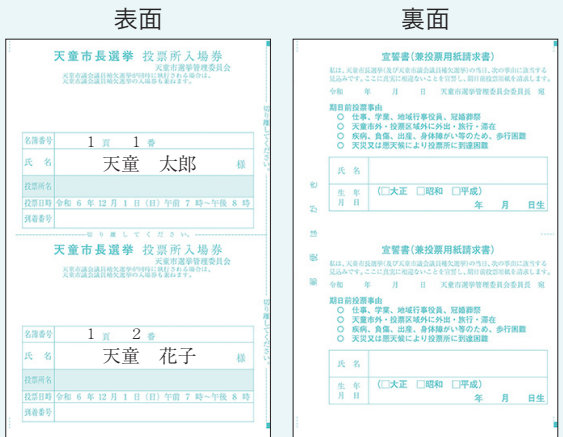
表面

天童市長選挙 投票所入場券
天童市選挙管理委員会
天童市議会議員補欠選挙が同時に執行される場合は、天童市議会議員補欠選挙の入場券も兼ねます。

| 名簿番号 | 1 頁 1 番 |
|---|---|
| 氏名 | 天童 太郎 様 |
| 投票所名 | |
| 投票日時 | 令和 6 年 12 月 1 日（日）午前 7 時～午後 8 時 |
| 到着番号 | |

切り離してください。

天童市長選挙 投票所入場券
天童市選挙管理委員会
天童市議会議員補欠選挙が同時に執行される場合は、天童市議会議員補欠選挙の入場券も兼ねます。

| 名簿番号 | 1 頁 2 番 |
|---|---|
| 氏名 | 天童 花子 様 |
| 投票所名 | |
| 投票日時 | 令和 6 年 12 月 1 日（日）午前 7 時～午後 8 時 |
| 到着番号 | |

切り離してください。

裏面

宣誓書（兼投票用紙請求書）
私は、天童市長選挙（及び天童市議会議員補欠選挙）の当日、次の事由に該当する見込みです。ここに真実であることを誓い、期日前投票用紙を請求します。
令和 年 月 日 天童市選挙管理委員会委員長 宛

期日前投票事由
○ 仕事、学業、地域行事役員、冠婚葬祭
○ 天童市外・投票区域外に外出・旅行・滞在
○ 疾病、負傷、出産、身体障がい等のため、歩行困難
○ 天災又は悪天候により投票所に到達困難

| 氏名 | |
|---|---|
| 生年月日 | （□大正 □昭和 □平成） 年 月 日生 |

切り離さないでください。

宣誓書（兼投票用紙請求書）
私は、天童市長選挙（及び天童市議会議員補欠選挙）の当日、次の事由に該当する見込みです。ここに真実であることを誓い、期日前投票用紙を請求します。
令和 年 月 日 天童市選挙管理委員会委員長 宛

期日前投票事由
○ 仕事、学業、地域行事役員、冠婚葬祭
○ 天童市外・投票区域外に外出・旅行・滞在
○ 疾病、負傷、出産、身体障がい等のため、歩行困難
○ 天災又は悪天候により投票所に到達困難

| 氏名 | |
|---|---|
| 生年月日 | （□大正 □昭和 □平成） 年 月 日生 |